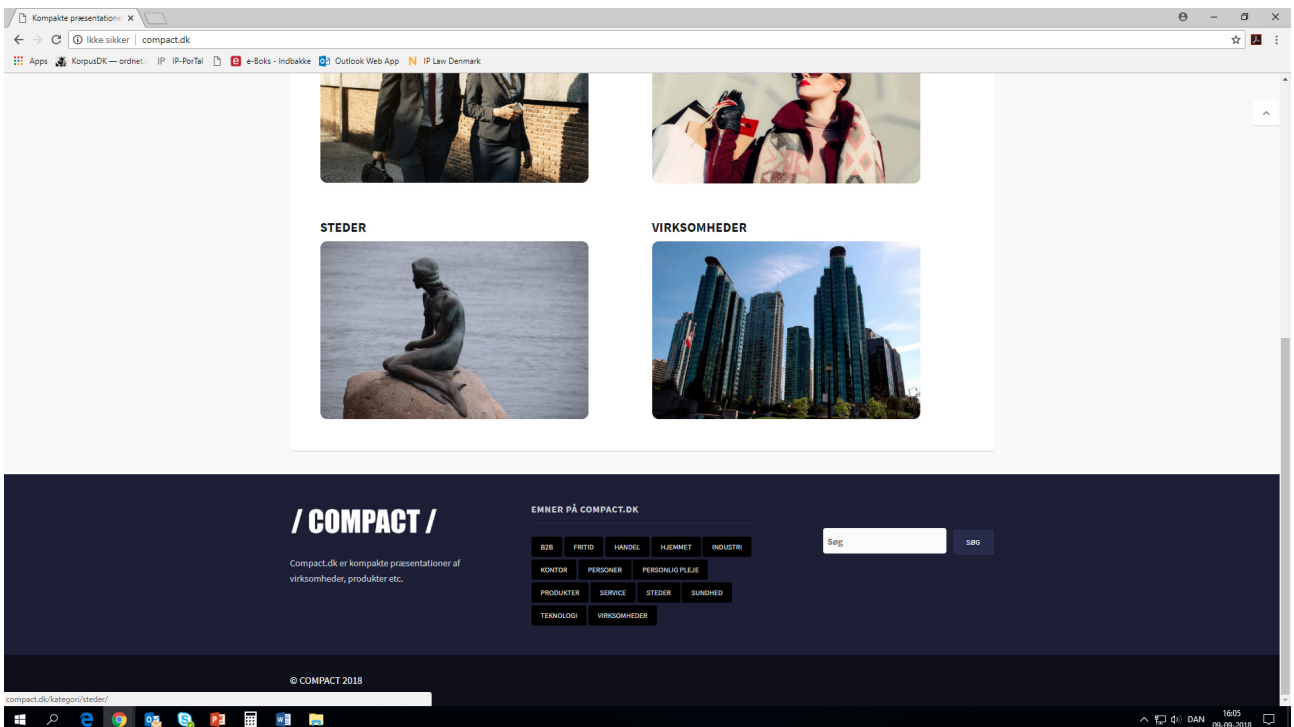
Kompakte præsentatione ×

Ikke sikker | compact.dk

Apps KorpusDK — ordnet IP IP-PorTal e-Boks - Indbakke Outlook Web App IP Law Denmark

STEDER

VIRKSOMHEDER

/ COMPACT /

Compact.dk er kompakte præsentationer af virksomheder, produkter etc.

EMNER PÅ COMPACT.DK

B2B FRITID HANDEL HJEMMET INDUSTRI KONTOR PERSONER PERSONLIG PLEJE PRODUKTER SERVICE STEDER SUNDHED TEKNOLOGI VIRKSOMHEDER

Søg

SØG

© COMPACT 2018

compact.dk/kategori/steder/

DAN 16:05 09-09-2018